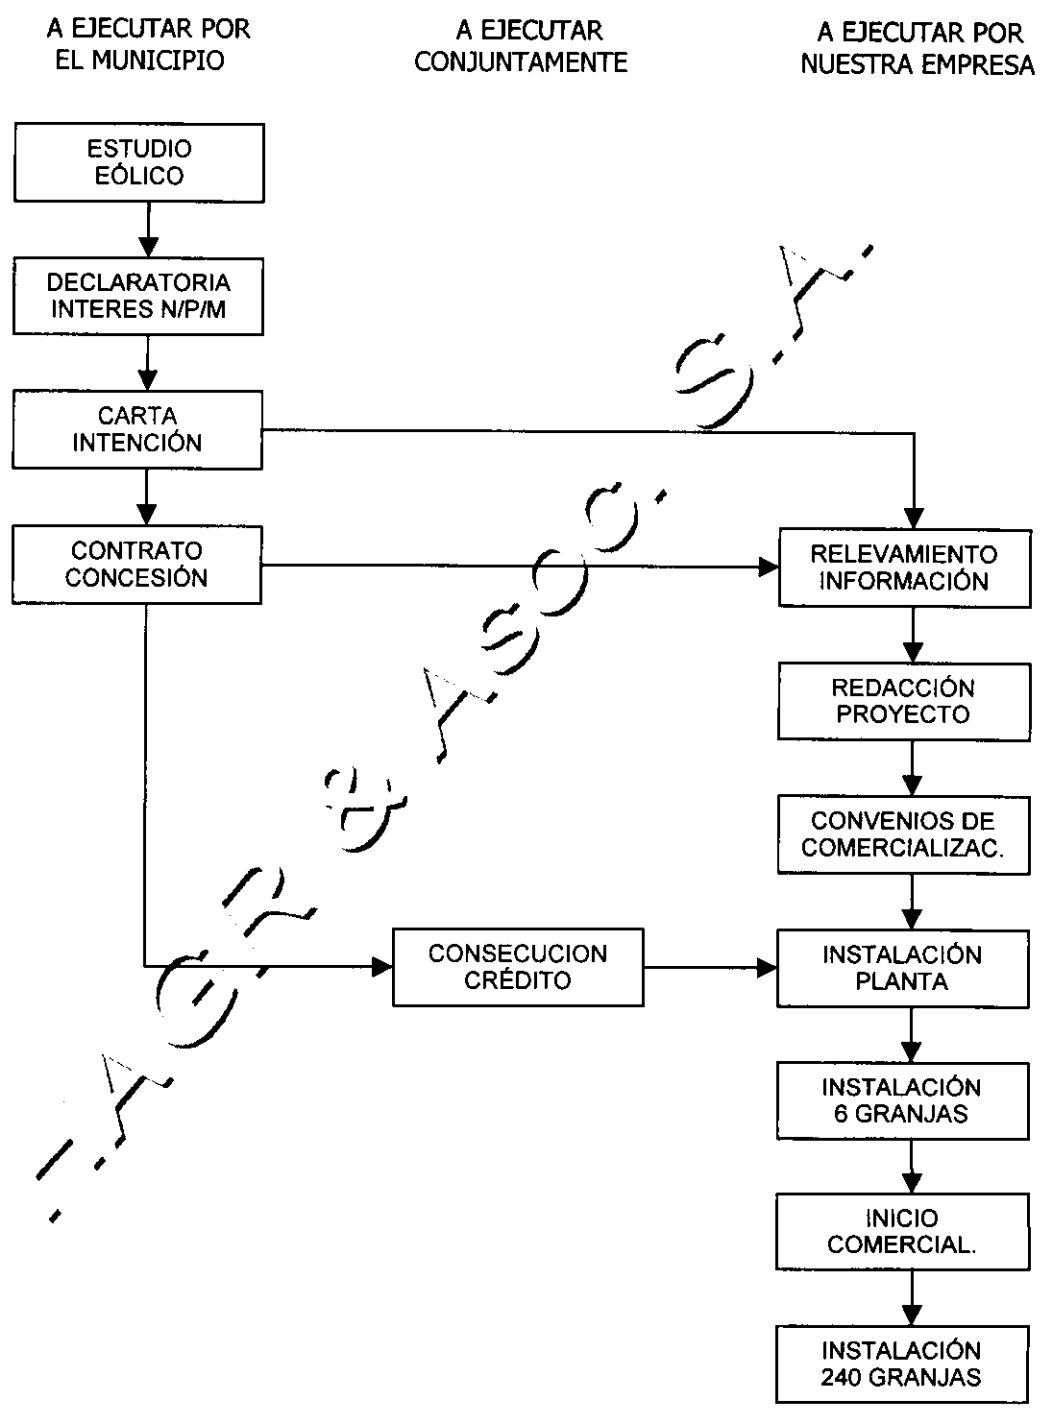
A EJECUTAR POR EL MUNICIPIO

A EJECUTAR CONJUNTAMENTE

A EJECUTAR POR NUESTRA EMPRESA

ESTUDIO EÓLICO

DECLARATORIA INTERES N/P/M

CARTA INTENCIÓN

CONTRATO CONCESIÓN

RELEVAMIENTO INFORMACIÓN

REDACCIÓN PROYECTO

CONVENIOS DE COMERCIALIZAC.

CONSECUCION CRÉDITO

INSTALACIÓN PLANTA

INSTALACIÓN 6 GRANJAS

INICIO COMERCIAL.

INSTALACIÓN 240 GRANJAS

I.A.G.R. & ASOC. S.A.